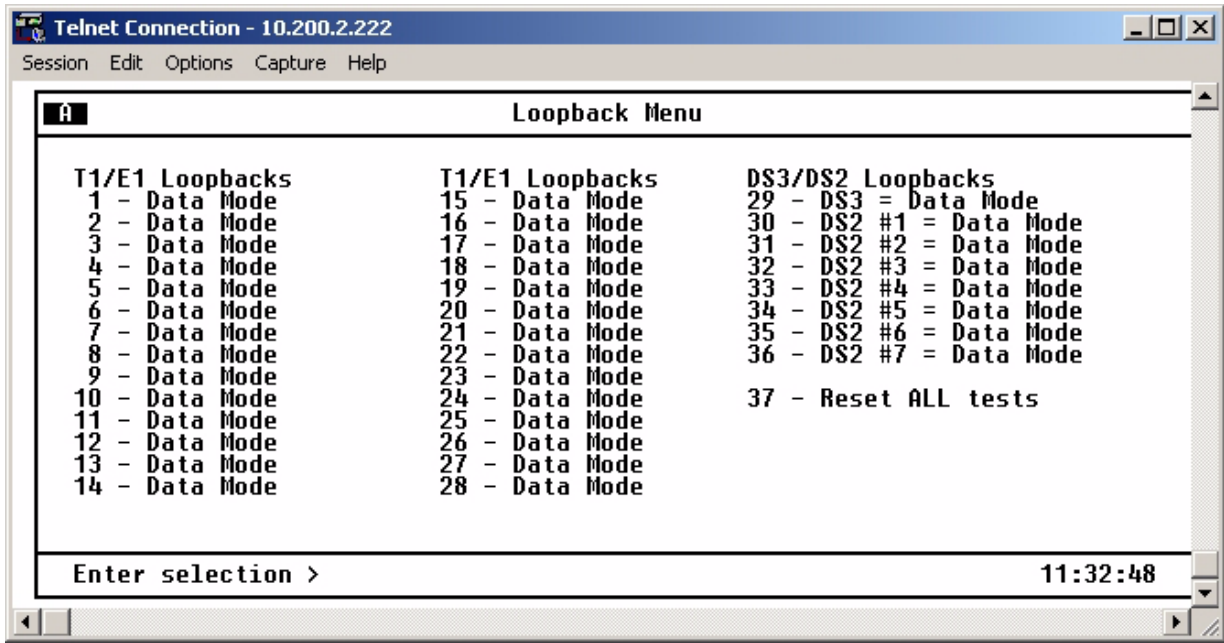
Telnet Connection - 10.200.2.222

Session Edit Options Capture Help

A Loopback Menu

T1/E1 Loopbacks
1 - Data Mode
2 - Data Mode
3 - Data Mode
4 - Data Mode
5 - Data Mode
6 - Data Mode
7 - Data Mode
8 - Data Mode
9 - Data Mode
10 - Data Mode
11 - Data Mode
12 - Data Mode
13 - Data Mode
14 - Data Mode

T1/E1 Loopbacks
15 - Data Mode
16 - Data Mode
17 - Data Mode
18 - Data Mode
19 - Data Mode
20 - Data Mode
21 - Data Mode
22 - Data Mode
23 - Data Mode
24 - Data Mode
25 - Data Mode
26 - Data Mode
27 - Data Mode
28 - Data Mode

DS3/DS2 Loopbacks
29 - DS3 = Data Mode
30 - DS2 #1 = Data Mode
31 - DS2 #2 = Data Mode
32 - DS2 #3 = Data Mode
33 - DS2 #4 = Data Mode
34 - DS2 #5 = Data Mode
35 - DS2 #6 = Data Mode
36 - DS2 #7 = Data Mode

37 - Reset ALL tests

Enter selection > 11:32:48